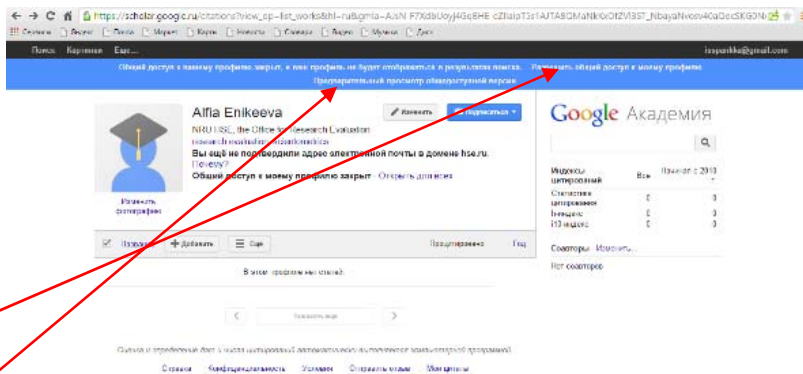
https://scholar.google.ru/citations?view_op=list_works&hl=ru&gmla=AJsN F7XdbUoyj4GqBHE cZllaIpT3r1AJTA8QMaNkGrOfZVI3S7_NbayaNvosv40aDecSKG0N

Сервисы Яндекс Почта Маркет Карты Новости Словари Видео Музыка Диск

Поиск Картинки Еще...

Общий доступ к вашему профилю закрыт, и ваш профиль не будет отображаться в результатах поиска. Разрешить общий доступ к моему профилю

Предварительный просмотр общедоступной версии

Alfia Enikeeva

Изменить

Подписаться

NRU HSE, the Office for Research Evaluation

research evaluation, bibliometrics

Вы ещё не подтвердили адрес электронной почты в домене hse.ru. Почему?

Общий доступ к моему профилю закрыт · Открыть доступ

Изменить фотографию

Название

Добавить

Еще

Процитировано

Год

В этом профиле нет статей.

Показать еще

Google Академия

Индексы цитирования

Все

Начиная с 2010

Статистика цитирования

0

0

h-индекс

0

0

i10-индекс

0

0

Соавторы Изменить...

Нет соавторов

Оценка и определение дат в числе цитирований автоматически вычисляются компьютерной программой.

Справка Конфиденциальность Условия Отправить отзыв Мои цитаты

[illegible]@gmail.com